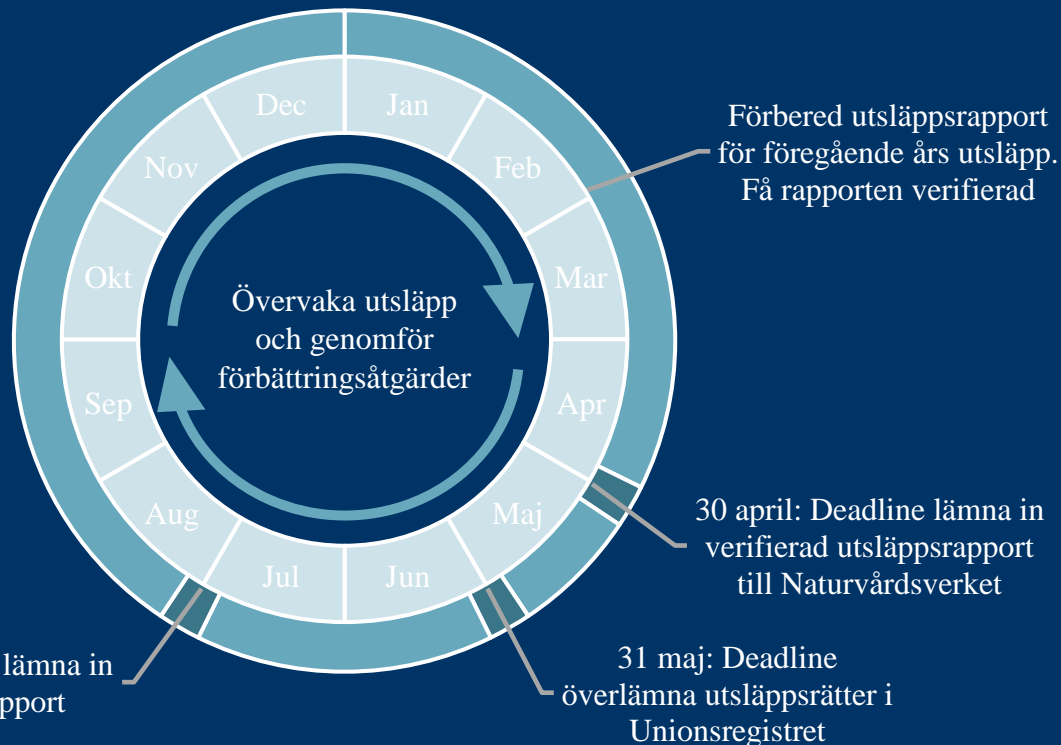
Dec
Jan
Feb
Mar
Apr
Maj
Jun
Jul
Aug
Sep
Okt
Nov

Övervaka utsläpp och genomför förbättringsåtgärder

Förbered utsläppsrapport för föregående års utsläpp. Få rapporten verifierad

30 april: Deadline lämna in verifierad utsläppsrapport till Naturvårdsverket

31 maj: Deadline överlämna utsläppsrätter i Unionsregistret

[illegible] lämna in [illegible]pport